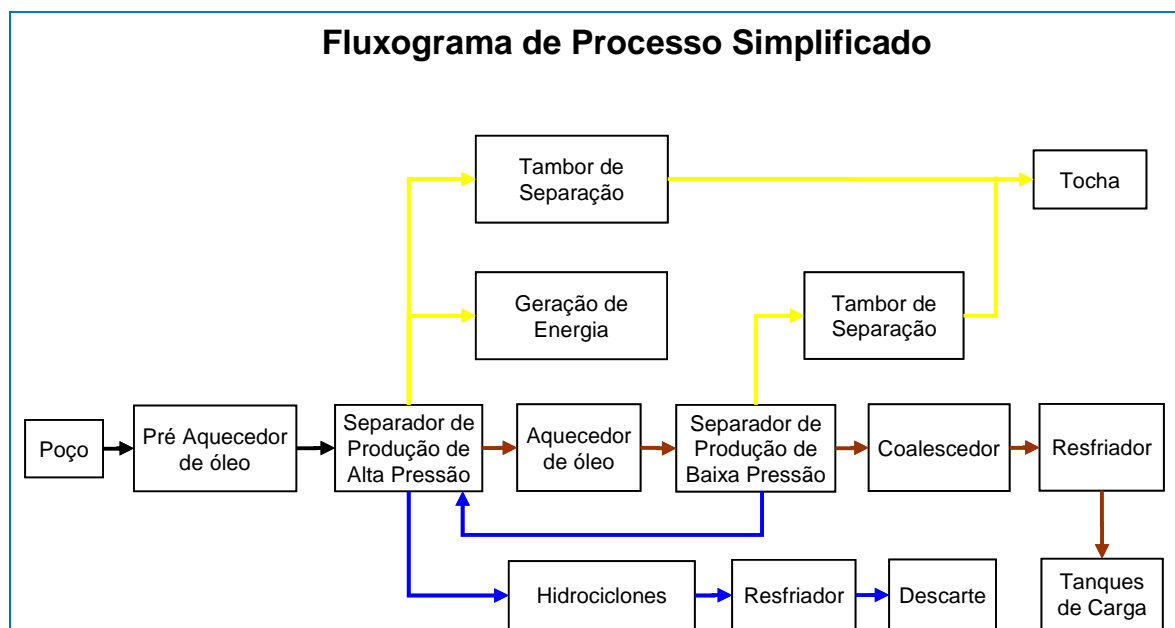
Fluxograma de Processo Simplificado

Tambor de Separação

Tocha

Geração de Energia

Tambor de Separação

Poço

Pré Aquecedor de óleo

Separador de Produção de Alta Pressão

Aquecedor de óleo

Separador de Produção de Baixa Pressão

Coalescedor

Resfriador

Hidrociclones

Resfriador

Descarte

Tanques de Carga